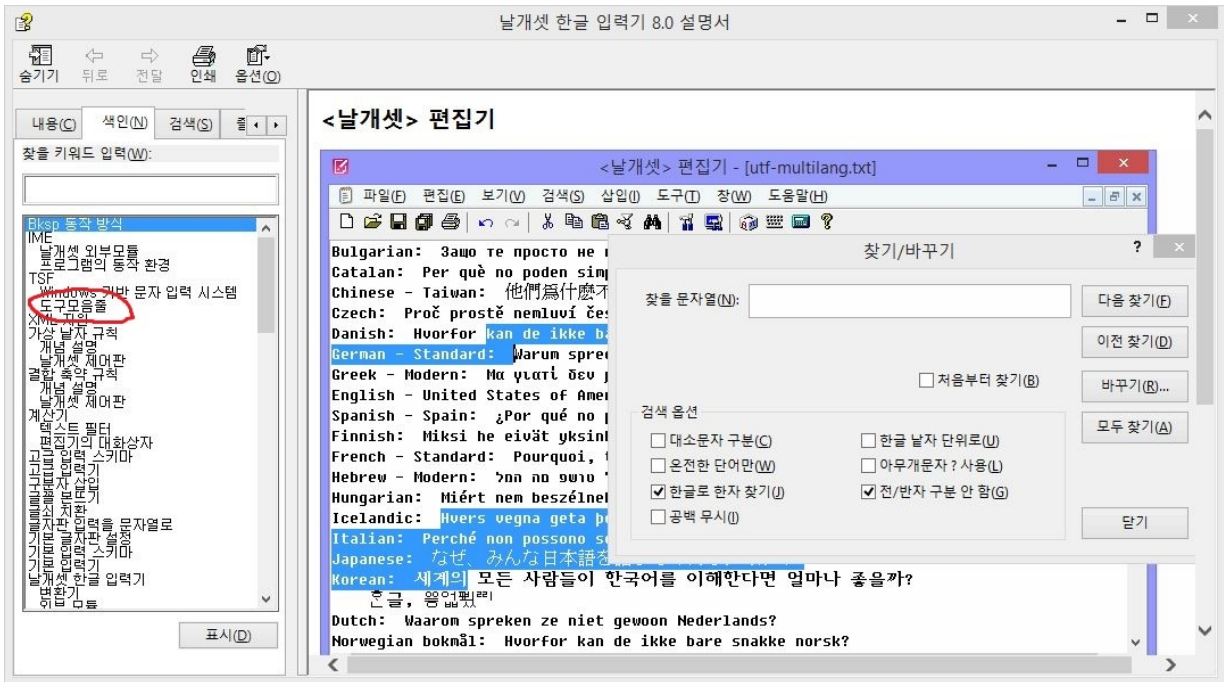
날개셋 한글 입력기 8.0 설명서

숨기기 뒤로 전달 인쇄 옵션(O)

내용(C) 색인(N) 검색(S)

찾을 키워드 입력(W):

Bksp 동작 방식
IME
날개셋 외부모듈
프로그램의 동작 환경
TSF
Windows 기반 문자 입력 시스템
도구모음줄
XML 지원
가상 낱자 규칙
개념 설명
날개셋 제어판
결합 축약 규칙
개념 설명
날개셋 제어판
계산기
텍스트 필터
편집기의 대화상자
고급 입력 스키마
고급 입력기
구분자 삽입
글꼴 보조기
글쇠 치환
글자판 입력을 문자열로
기본 글자판 설정
기본 입력 스키마
기본 입력기
날개셋 한글 입력기
변환기
취급 모듈

표시(D)

<날개셋> 편집기

<날개셋> 편집기 - [utf-multilang.txt]

파일(F) 편집(E) 보기(V) 검색(S) 삽입(I) 도구(T) 창(W) 도움말(H)

Bulgarian: Защо те просто не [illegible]
Catalan: Per què no poden sim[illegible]
Chinese - Taiwan: 他們爲什麽不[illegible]
Czech: Proč prostě nemluví čes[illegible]
Danish: Hvorfor kan de ikke ba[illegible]
German - Standard: Warum spre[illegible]
Greek - Modern: Μα γιατί δεν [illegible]
English - United States of Amer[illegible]
Spanish - Spain: ¿Por qué no p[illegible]
Finnish: Miksi he eivät yksin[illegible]
French - Standard: Pourquoi, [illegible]
Hebrew - Modern: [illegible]
Hungarian: Miért nem beszélne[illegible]
Icelandic: Hvers vegna geta þ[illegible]
Italian: Perché non possono s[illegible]
Japanese: なぜ、みんな日本語を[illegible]
Korean: 세계의 모든 사람들이 한국어를 이해한다면 얼마나 좋을까?
한글, 옳없꿿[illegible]
Dutch: Waarom spreken ze niet gewoon Nederlands?
Norwegian bokmål: Hvorfor kan de ikke bare snakke norsk?

찾기/바꾸기

찾을 문자열(N):
다음 찾기(F)
이전 찾기(D)
처음부터 찾기(B)
바꾸기(R)...
모두 찾기(A)
검색 옵션
대소문자 구분(C)
한글 낱자 단위로(U)
온전한 단어만(W)
아무개문자 ? 사용(L)
한글로 한자 찾기(J)
전/반자 구분 안 함(G)
공백 무시(I)
닫기